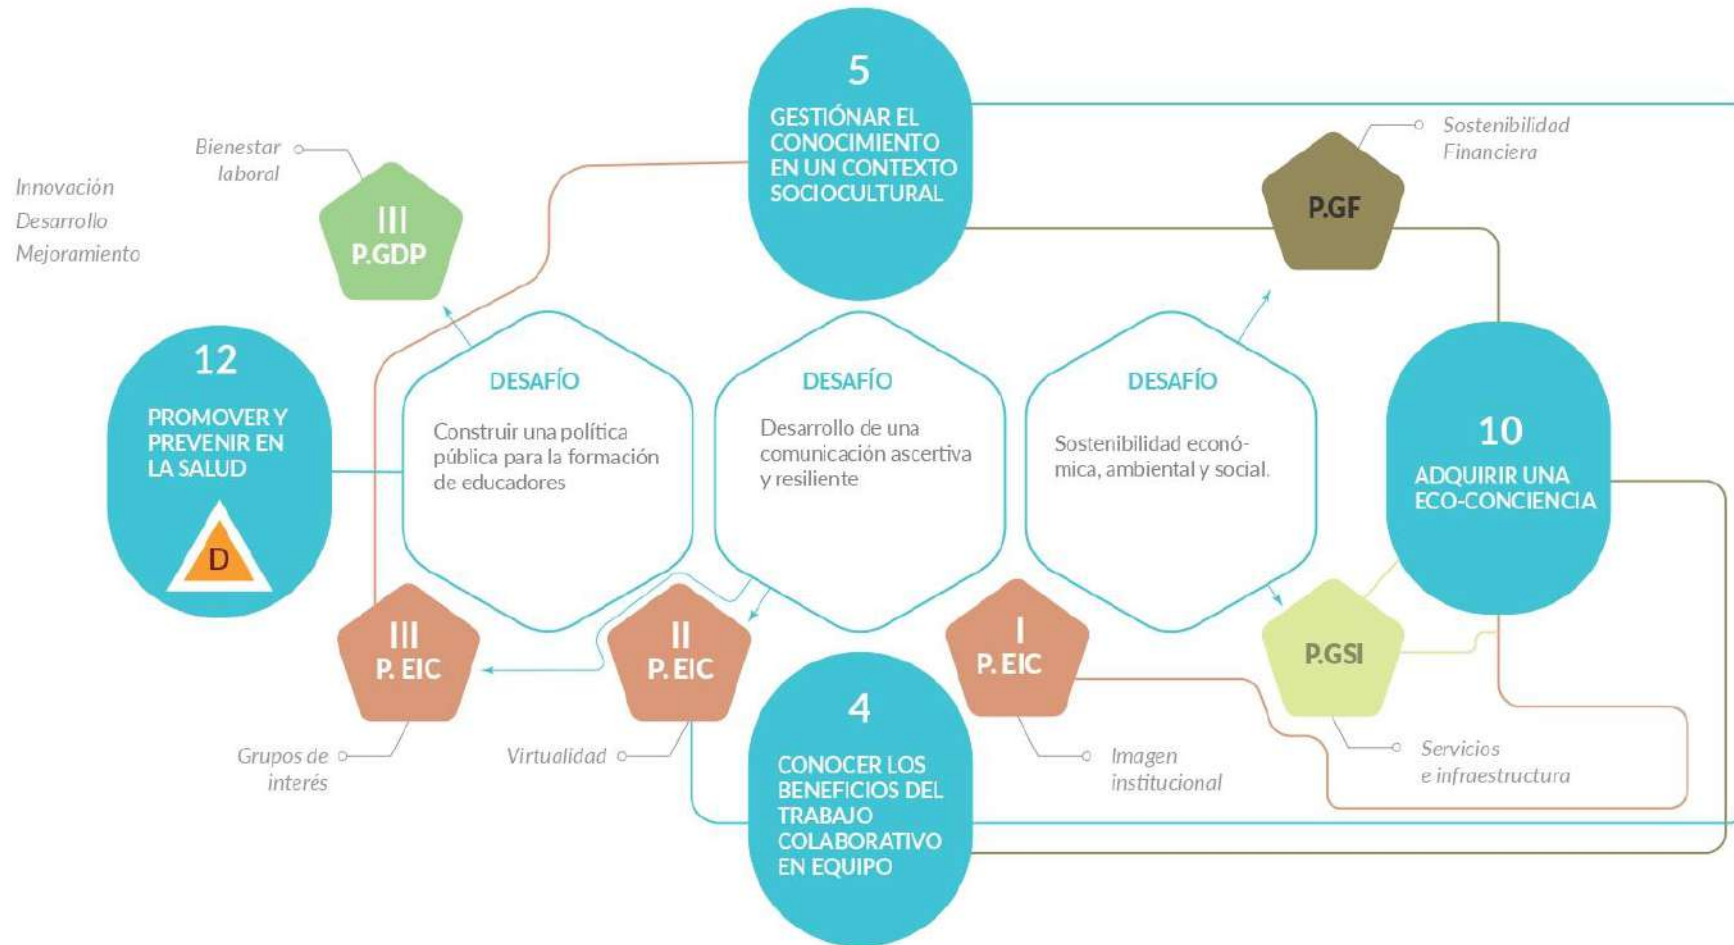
5
GESTIÓNAR EL CONOCIMIENTO EN UN CONTEXTO SOCIOCULTURAL

Bienestar laboral

Innovación
Desarrollo
Mejoramiento

III
P.GDP

Sostenibilidad Financiera

P.GF

12
PROMOVER Y PREVENIR EN LA SALUD

D

DESAFÍO
Construir una política pública para la formación de educadores

DESAFÍO
Desarrollo de una comunicación ascertiva y resiliente

DESAFÍO
Sostenibilidad económica, ambiental y social.

10
ADQUIRIR UNA ECO-CONCIENCIA

III
P. EIC

II
P. EIC

I
P. EIC

P.GSI

Grupos de interés

Virtualidad

4
CONOCER LOS BENEFICIOS DEL TRABAJO COLABORATIVO EN EQUIPO

Imagen institucional

Servicios e infraestructura